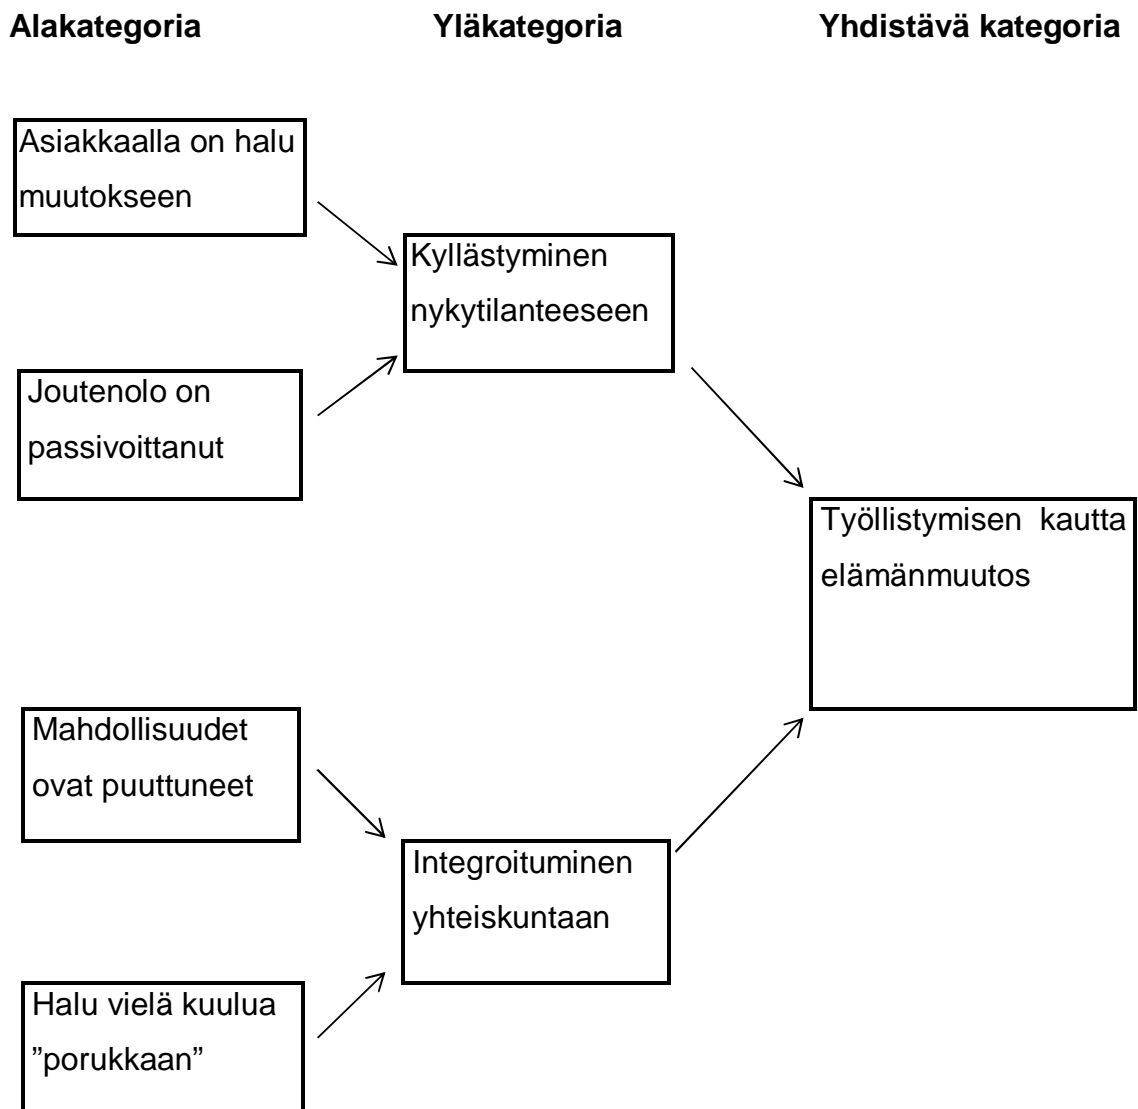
Alakategoria

Yläkategoria

Yhdistävä kategoria

Asiakkaalla on halu muutokseen

Kyllästyminen nykytilanteeseen

Joutenolo on passivoittanut

Työllistymisen kautta elämänmuutos

Mahdollisuudet ovat puuttuneet

Integroituminen yhteiskuntaan

Halu vielä kuulua ”porukkaan”